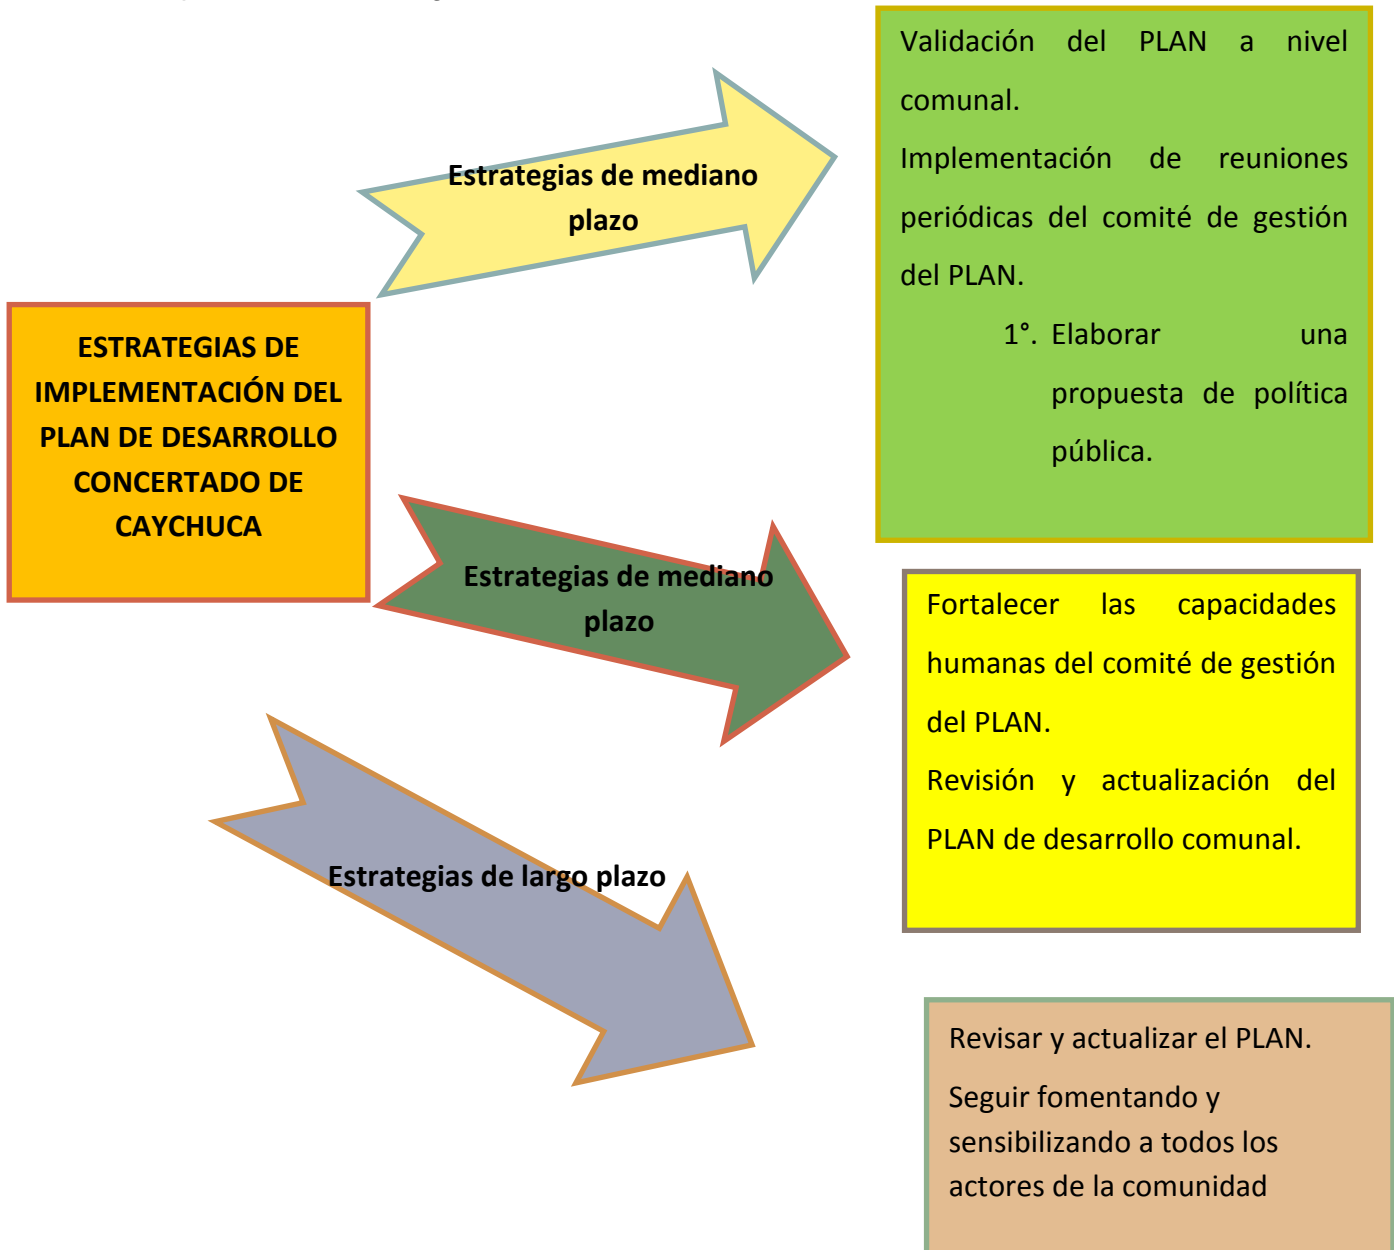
ESTRATEGIAS DE IMPLEMENTACIÓN DEL PLAN DE DESARROLLO CONCERTADO DE CAYCHUCA

Estrategias de mediano plazo

Validación del PLAN a nivel comunal.

Implementación de reuniones periódicas del comité de gestión del PLAN.

1°. Elaborar una propuesta de política pública.

Estrategias de mediano plazo

Fortalecer las capacidades humanas del comité de gestión del PLAN.

Revisión y actualización del PLAN de desarrollo comunal.

Estrategias de largo plazo

Revisar y actualizar el PLAN.

Seguir fomentando y sensibilizando a todos los actores de la comunidad